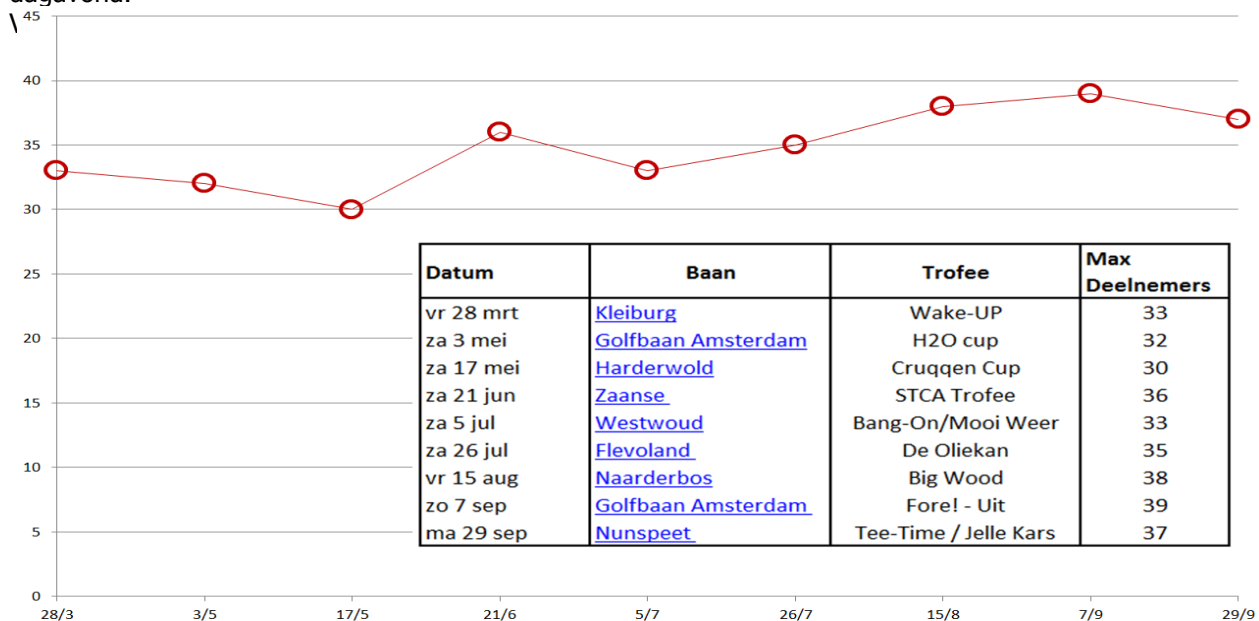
dagavond.
\
45
40
35
30
25
20
15
10
5
0

| Datum | Baan | Trofee | Max Deelnemers |
|---|---|---|---|
| vr 28 mrt | Kleiburg | Wake-UP | 33 |
| za 3 mei | Golfbaan Amsterdam | H2O cup | 32 |
| za 17 mei | Harderwold | Cruqqen Cup | 30 |
| za 21 jun | Zaanse | STCA Trofee | 36 |
| za 5 jul | Westwoud | Bang-On/Mooi Weer | 33 |
| za 26 jul | Flevoland | De Oliekan | 35 |
| vr 15 aug | Naarderbos | Big Wood | 38 |
| zo 7 sep | Golfbaan Amsterdam | Fore! - Uit | 39 |
| ma 29 sep | Nunspeet | Tee-Time / Jelle Kars | 37 |

28/3 3/5 17/5 21/6 5/7 26/7 15/8 7/9 29/9